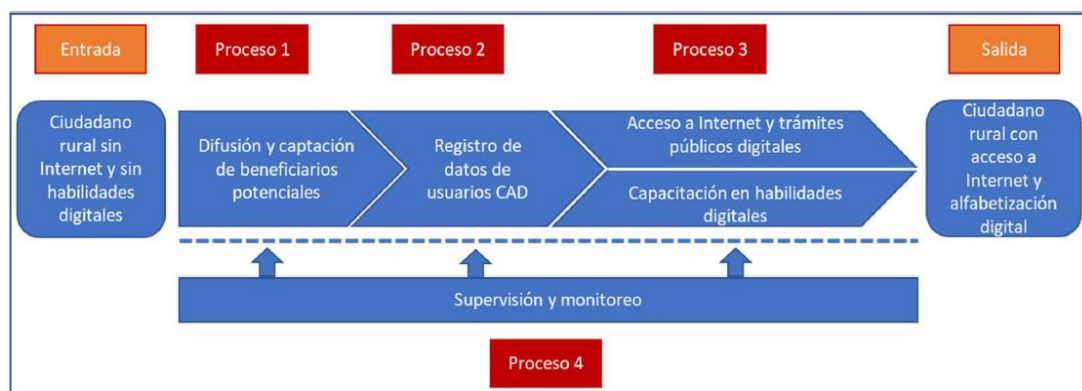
Entrada

Proceso 1

Proceso 2

Proceso 3

Salida

Ciudadano rural sin Internet y sin habilidades digitales

Difusión y captación de beneficiarios potenciales

Registro de datos de usuarios CAD

Acceso a Internet y trámites públicos digitales

Capacitación en habilidades digitales

Ciudadano rural con acceso a Internet y alfabetización digital

Supervisión y monitoreo

Proceso 4